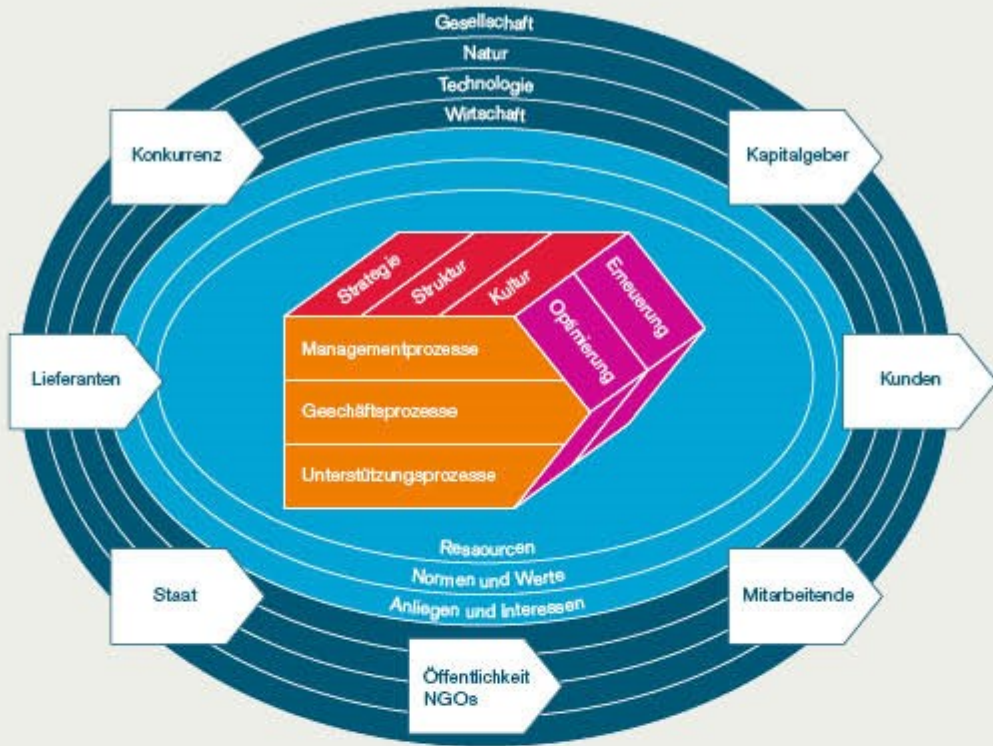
Gesellschaft
Natur
Technologie
Wirtschaft

Konkurrenz

Kapitalgeber

Strategie
Struktur
Kultur
Erneuerung
Optimierung

Managementprozesse
Geschäftsprozesse
Unterstützungsprozesse

Lieferanten

Kunden

Ressourcen
Normen und Werte
Anliegen und Interessen

Staat

Mitarbeitende

Öffentlichkeit
NGOs